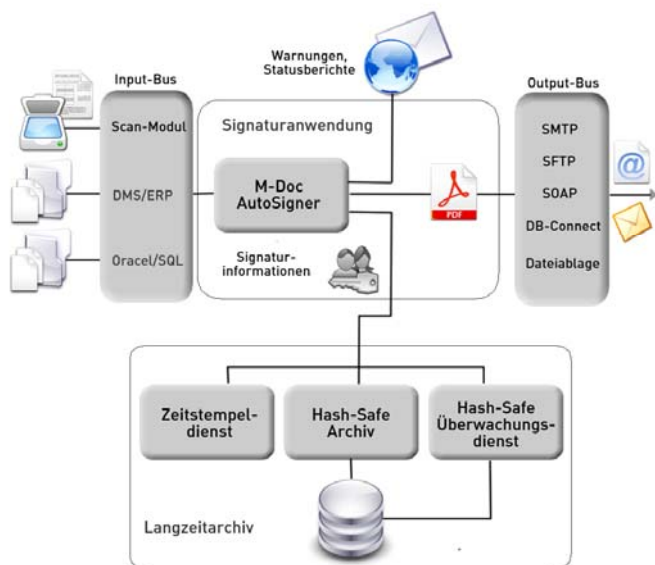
Warnungen, Statusberichte

Input-Bus

Scan-Modul

DMS/ERP

Oracel/SQL

Signaturanwendung

M-Doc AutoSigner

Signaturinformationen

PDF

Output-Bus

SMTP

SFTP

SOAP

DB-Connect

Dateiablage

Zeitstempeldienst

Hash-Safe Archiv

Hash-Safe Überwachungsdienst

Langzeitarchiv